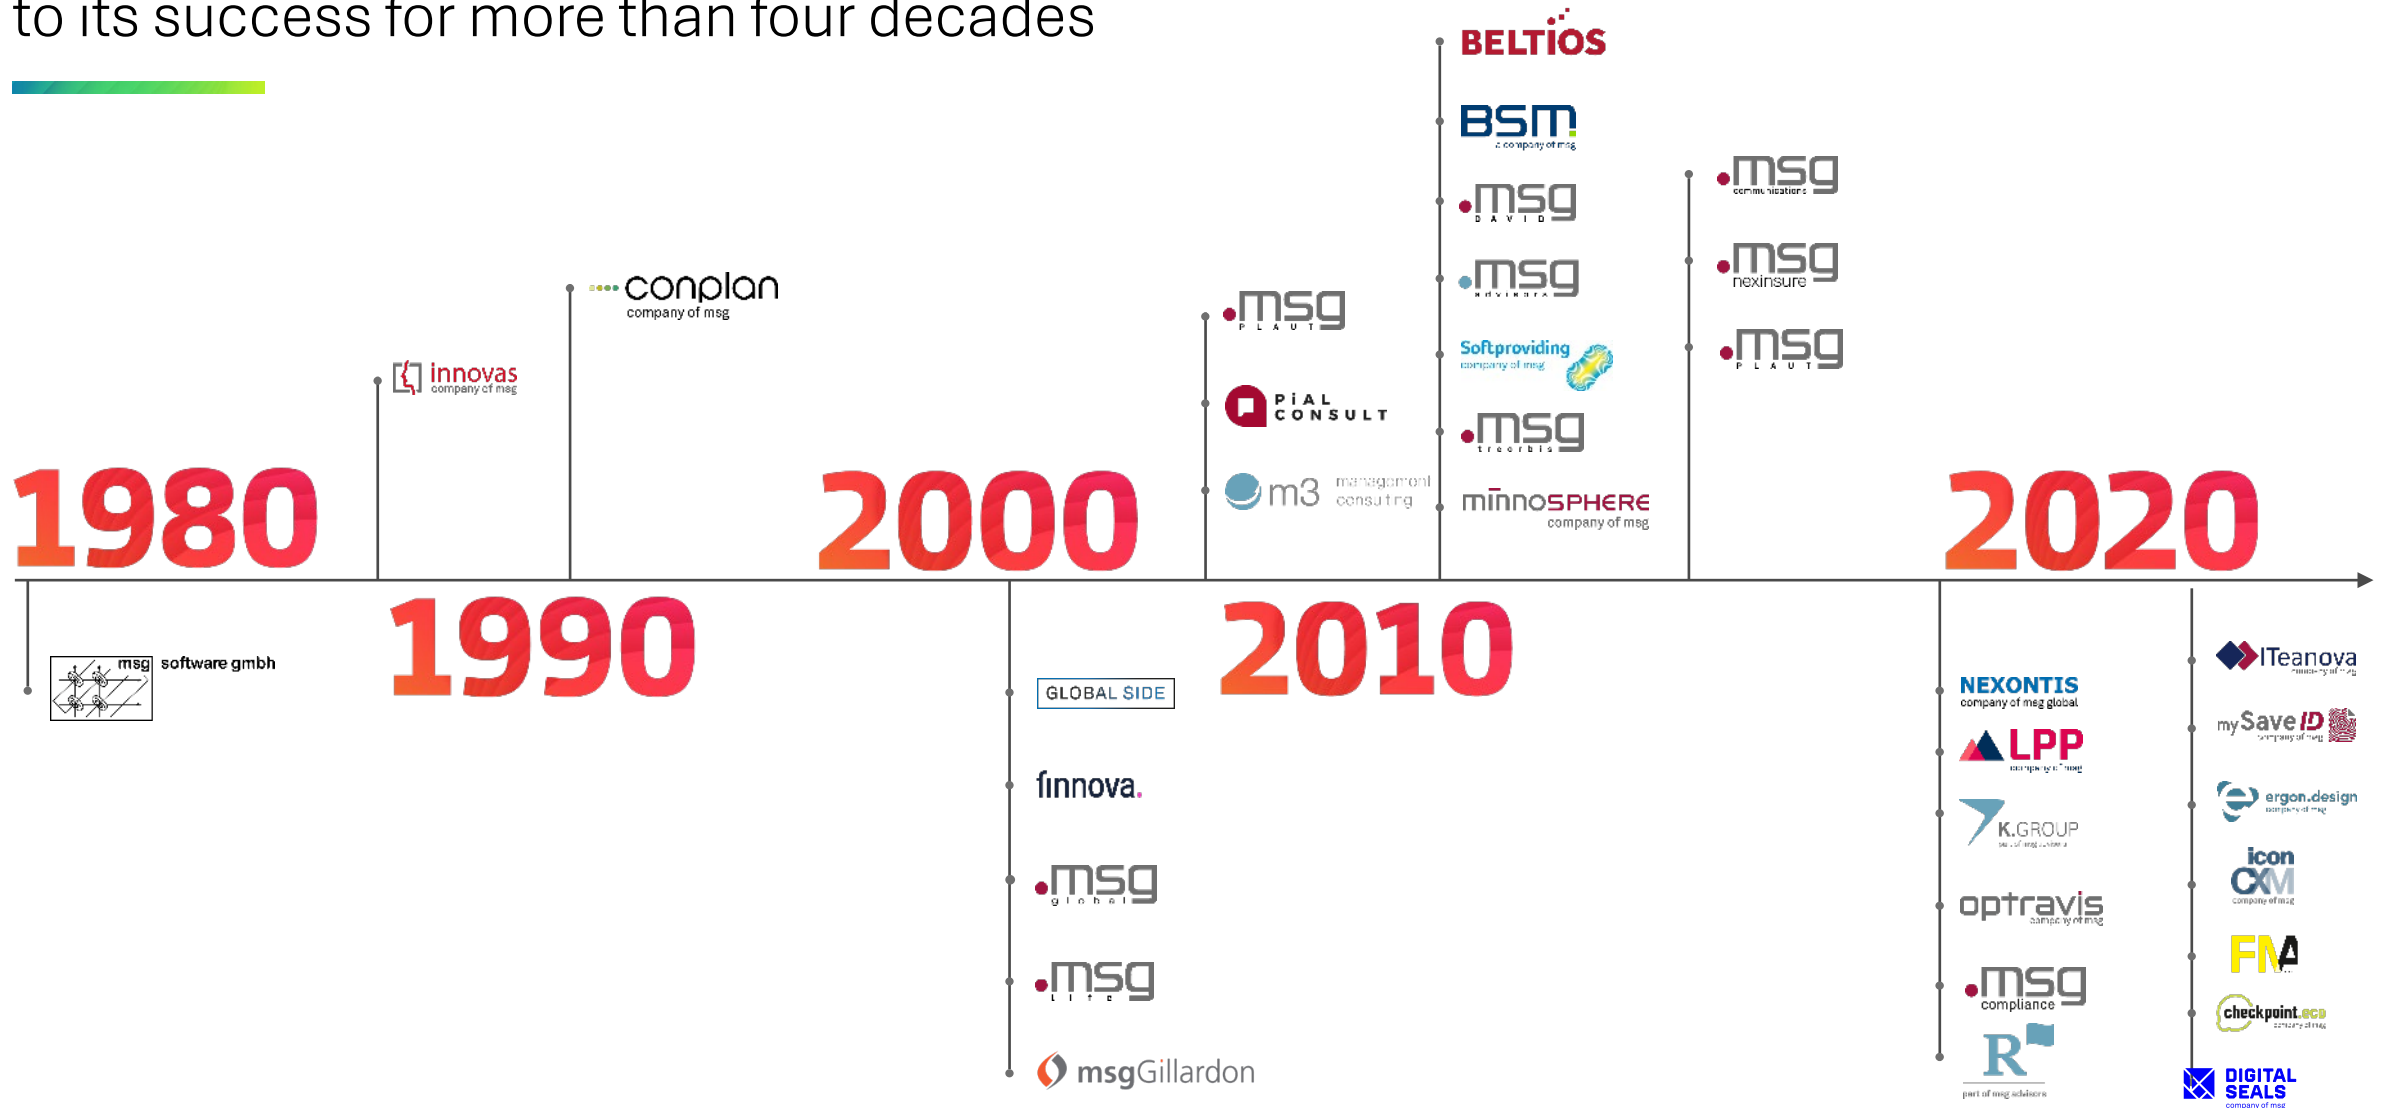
to its success for more than four decades

BELTIOS

BSM
a company of msg

msg
DAVID

msg
advisors

Softproviding
company of msg

msg
treorbis

minnosphere
company of msg

msg
communications

msg
nexinsure

msg
PLAUT

conplan
company of msg

innovas
company of msg

msg
PLAUT

PiAL CONSULT

m3 management consulting

1980

2000

2020

msg software gmbh

1990

2010

GLOBAL SIDE

finnova.

msg
global

msg
life

msgGillardon

NEXONTIS
company of msg global

LPP
company of msg

K.GROUP

optravis
company of msg

msg
compliance

R
part of msg advisors

ITeanova

my Save ID

ergon.design

icon CXM
company of msg

FMA

checkpoint.eco

DIGITAL SEALS
company of msg